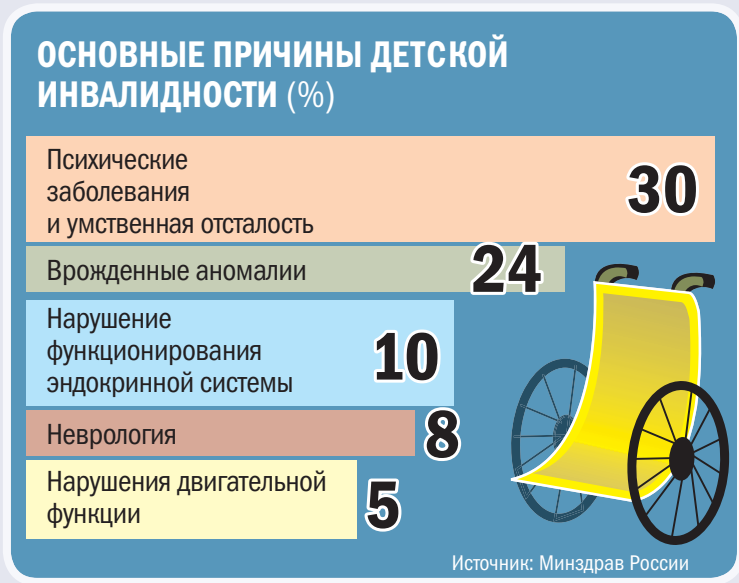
ОСНОВНЫЕ ПРИЧИНЫ ДЕТСКОЙ ИНВАЛИДНОСТИ (%)

Психические заболевания и умственная отсталость 30

Врожденные аномалии 24

Нарушение функционирования эндокринной системы 10

Неврология 8

Нарушения двигательной функции 5

Источник: Минздрав России